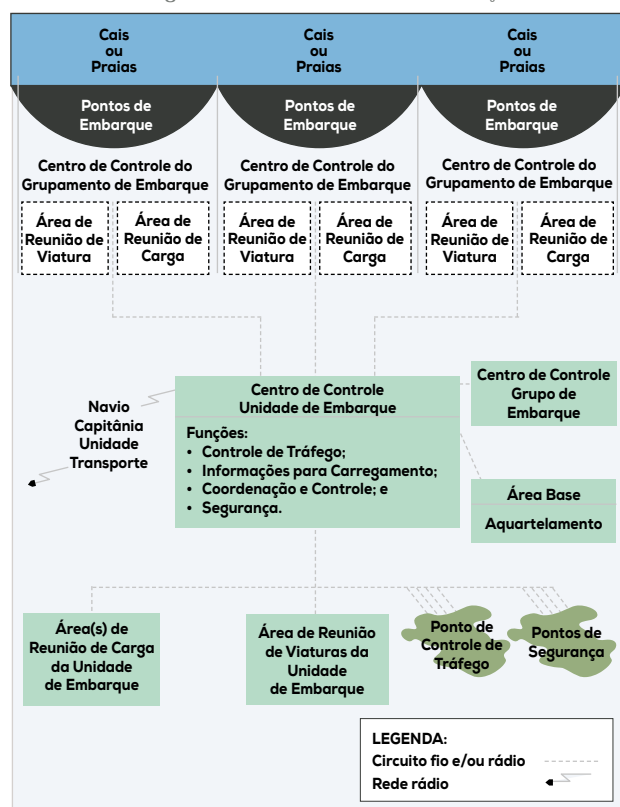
Cais ou Praias

Cais ou Praias

Cais ou Praias

Pontos de Embarque

Pontos de Embarque

Pontos de Embarque

Centro de Controle do Grupamento de Embarque

Área de Reunião de Viatura

Área de Reunião de Carga

Centro de Controle do Grupamento de Embarque

Área de Reunião de Viatura

Área de Reunião de Carga

Centro de Controle do Grupamento de Embarque

Área de Reunião de Viatura

Área de Reunião de Carga

Navio Capitânia Unidade Transporte

Centro de Controle Unidade de Embarque

Funções:
• Controle de Tráfego;
• Informações para Carregamento;
• Coordenação e Controle; e
• Segurança.

Centro de Controle Grupo de Embarque

Área Base

Aquartelamento

Área(s) de Reunião de Carga da Unidade de Embarque

Área de Reunião de Viaturas da Unidade de Embarque

Ponto de Controle de Tráfego

Pontos de Segurança

LEGENDA:
Circuito fio e/ou rádio
Rede rádio